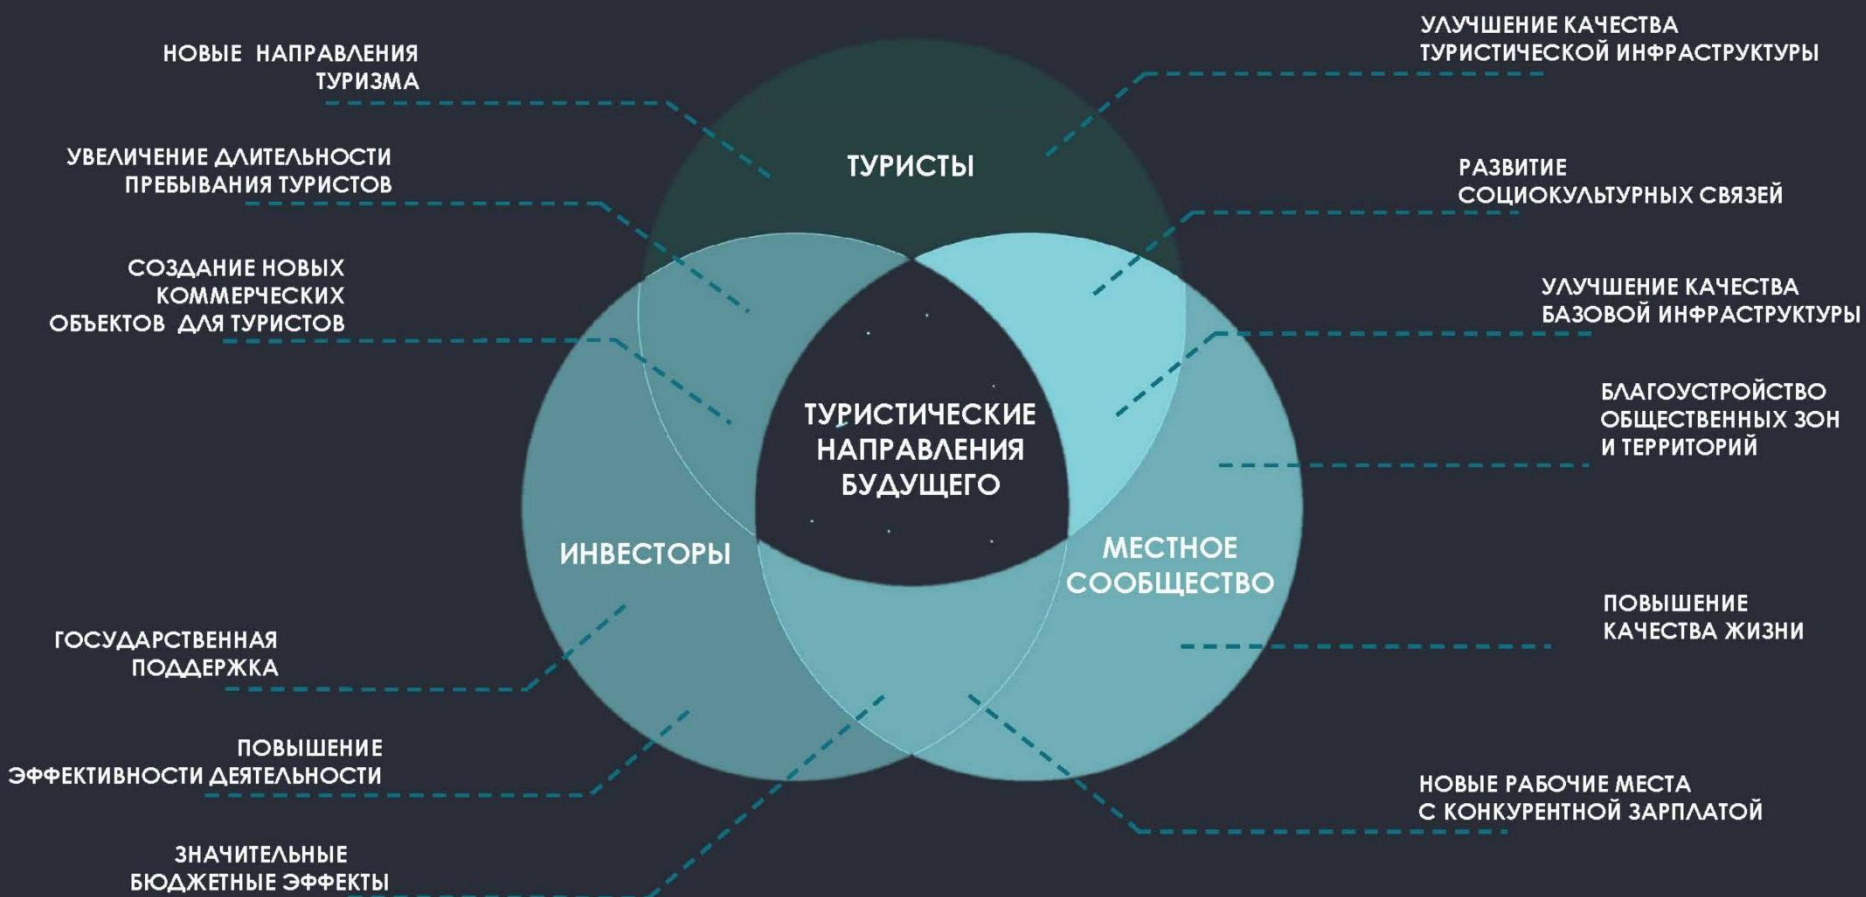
НОВЫЕ НАПРАВЛЕНИЯ ТУРИЗМА

УВЕЛИЧЕНИЕ ДЛИТЕЛЬНОСТИ ПРЕБЫВАНИЯ ТУРИСТОВ

СОЗДАНИЕ НОВЫХ КОММЕРЧЕСКИХ ОБЪЕКТОВ ДЛЯ ТУРИСТОВ

ГОСУДАРСТВЕННАЯ ПОДДЕРЖКА

ПОВЫШЕНИЕ ЭФФЕКТИВНОСТИ ДЕЯТЕЛЬНОСТИ

ЗНАЧИТЕЛЬНЫЕ БЮДЖЕТНЫЕ ЭФФЕКТЫ

ТУРИСТЫ

ТУРИСТИЧЕСКИЕ НАПРАВЛЕНИЯ БУДУЩЕГО

ИНВЕСТОРЫ

МЕСТНОЕ СООБЩЕСТВО

УЛУЧШЕНИЕ КАЧЕСТВА ТУРИСТИЧЕСКОЙ ИНФРАСТРУКТУРЫ

РАЗВИТИЕ СОЦИОКУЛЬТУРНЫХ СВЯЗЕЙ

УЛУЧШЕНИЕ КАЧЕСТВА БАЗОВОЙ ИНФРАСТРУКТУРЫ

БЛАГОУСТРОЙСТВО ОБЩЕСТВЕННЫХ ЗОН И ТЕРРИТОРИЙ

ПОВЫШЕНИЕ КАЧЕСТВА ЖИЗНИ

НОВЫЕ РАБОЧИЕ МЕСТА С КОНКУРЕНТНОЙ ЗАРПЛАТОЙ